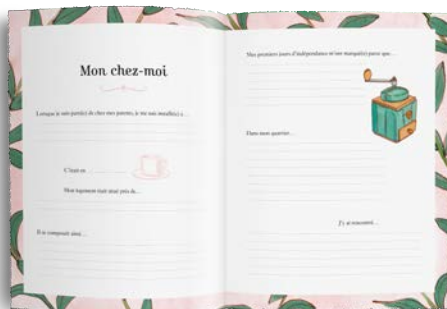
Mon chez-moi

Lorsque je suis parti(e) de chez mes parents, je me suis installé(e) à ...

C'était en ...

Mon logement était situé près de ...

Il se composait ainsi ...

Mes premiers jours d'indépendance m'ont marqué(e) parce que ...

Dans mon quartier ...

J'y ai rencontré ...